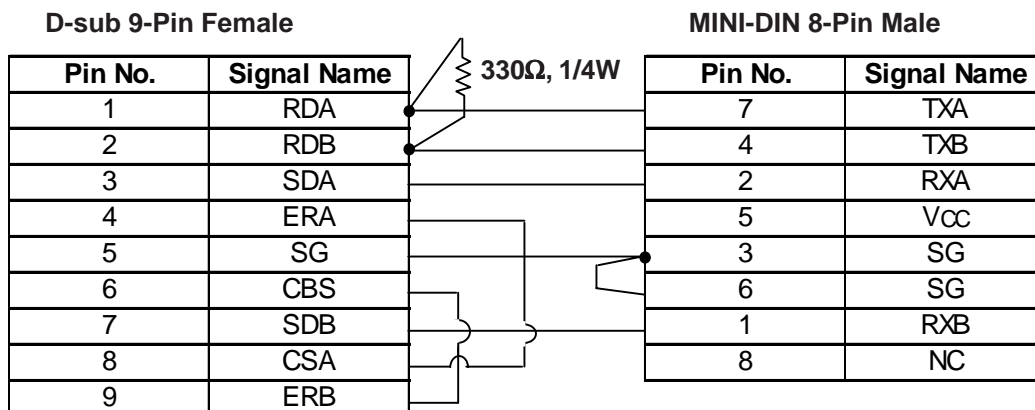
D-sub 9-Pin Female

MINI-DIN 8-Pin Male

330Ω, 1/4W

| Pin No. | Signal Name |
|---|---|
| 1 | RDA |
| 2 | RDB |
| 3 | SDA |
| 4 | ERA |
| 5 | SG |
| 6 | CBS |
| 7 | SDB |
| 8 | CSA |
| 9 | ERB |

| Pin No. | Signal Name |
|---|---|
| 7 | TXA |
| 4 | TXB |
| 2 | RXA |
| 5 | Vcc |
| 3 | SG |
| 6 | SG |
| 1 | RXB |
| 8 | NC |